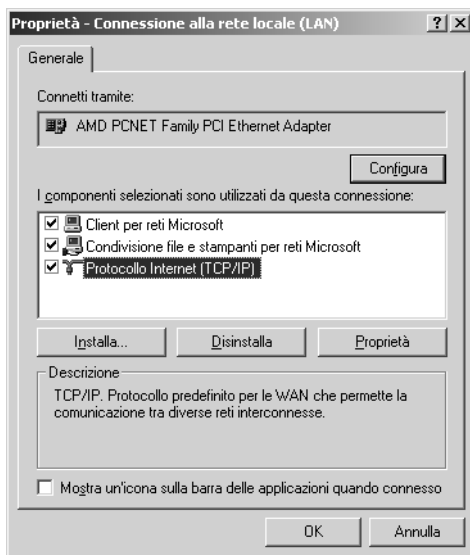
Proprietà - Connessione alla rete locale (LAN)

?

X

Generale

Connetti tramite:

AMD PCNET Family PCI Ethernet Adapter

Configura

I componenti selezionati sono utilizzati da questa connessione:

☑ Client per reti Microsoft
☑ Condivisione file e stampanti per reti Microsoft
☑ Protocollo Internet (TCP/IP)

Installa...

Disinstalla

Proprietà

Descrizione

TCP/IP. Protocollo predefinito per le WAN che permette la comunicazione tra diverse reti interconnesse.

☐ Mostra un'icona sulla barra delle applicazioni quando connesso

OK

Annulla